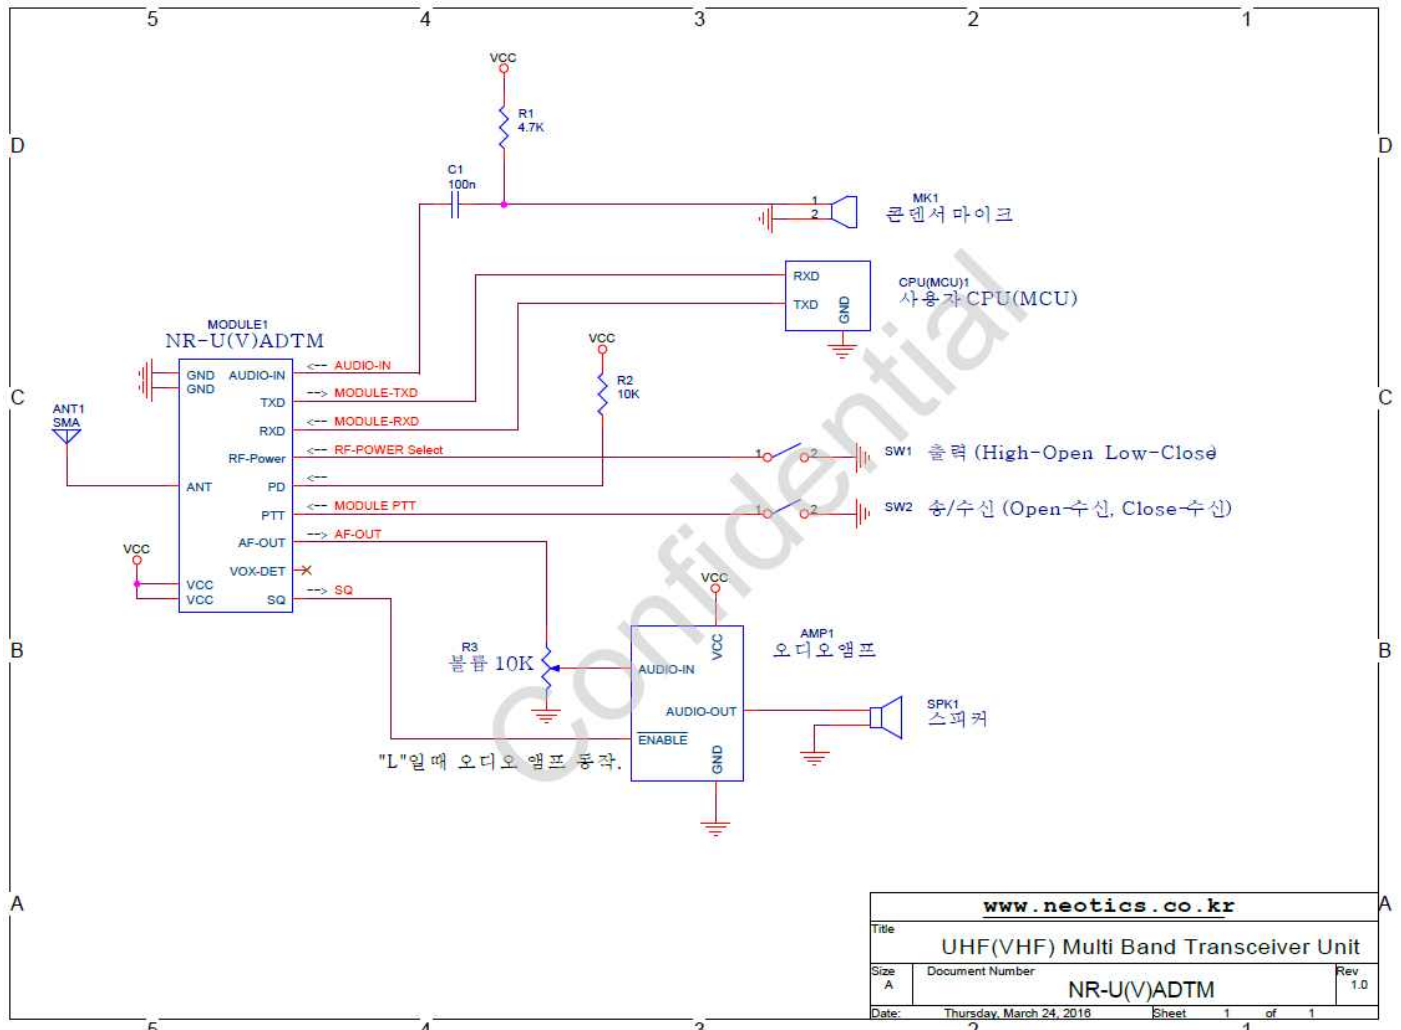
5 4 3 2 1

D D

VCC

R1
4.7K

C1
100n

MK1
콘덴서 마이크
1
2

RXD
TXD
GND
CPU(MCU)1
사용자 CPU(MCU)

MODULE1
NR-U(V)ADTM

VCC
R2
10K

C C

GND
GND
AUDIO-IN
TXD
RXD
RF-Power
ANT
PD
PTT
AF-OUT
VOX-DET
VCC
VCC
SQ

<-- AUDIO-IN
--> MODULE-TXD
<-- MODULE-RXD
<-- RF-POWER Select
<--
<-- MODULE PTT
--> AF-OUT
--> SQ

ANT1
SMA

VCC

1 2
SW1 출력 (High-Open Low-Close)
1 2
SW2 송/수신 (Open-수신, Close-수신)

VCC

AMP1
오디오앰프

B B

R3
볼륨 10K

AUDIO-IN
VCC
AUDIO-OUT
ENABLE
GND

SPK1
스피커

"L"일때 오디오 앰프 동작.

Confidential

A A

www.neotics.co.kr
Title
UHF(VHF) Multi Band Transceiver Unit
Size
A
Document Number
NR-U(V)ADTM
Rev
1.0
Date: Thursday, March 24, 2016 Sheet 1 of 1

5 4 3 2 1